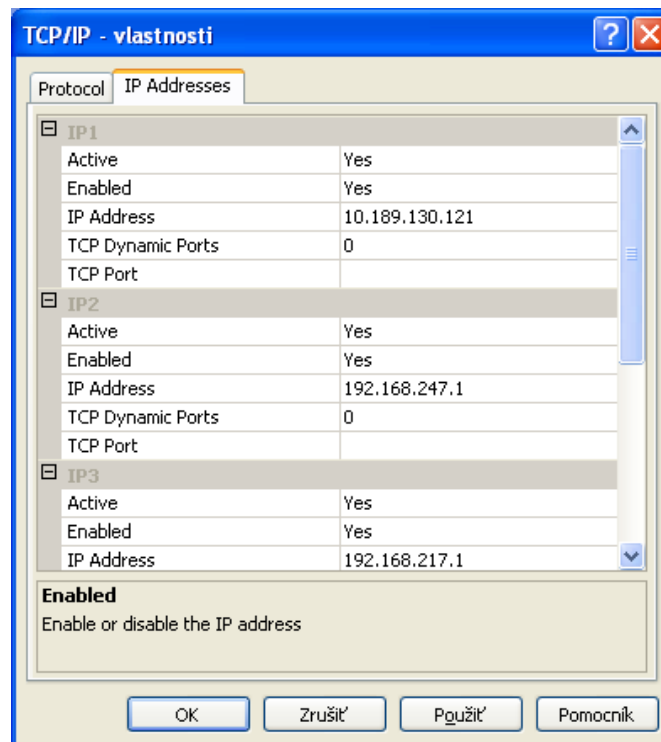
TCP/IP - vlastnosti

Protocol | IP Addresses

IP1

| Active | Yes |
|---|---|
| Enabled | Yes |
| IP Address | 10.189.130.121 |
| TCP Dynamic Ports | 0 |
| TCP Port | |

IP2

| Active | Yes |
|---|---|
| Enabled | Yes |
| IP Address | 192.168.247.1 |
| TCP Dynamic Ports | 0 |
| TCP Port | |

IP3

| Active | Yes |
|---|---|
| Enabled | Yes |
| IP Address | 192.168.217.1 |

Enabled
Enable or disable the IP address

OK | Zrušiť | Použiť | Pomocník